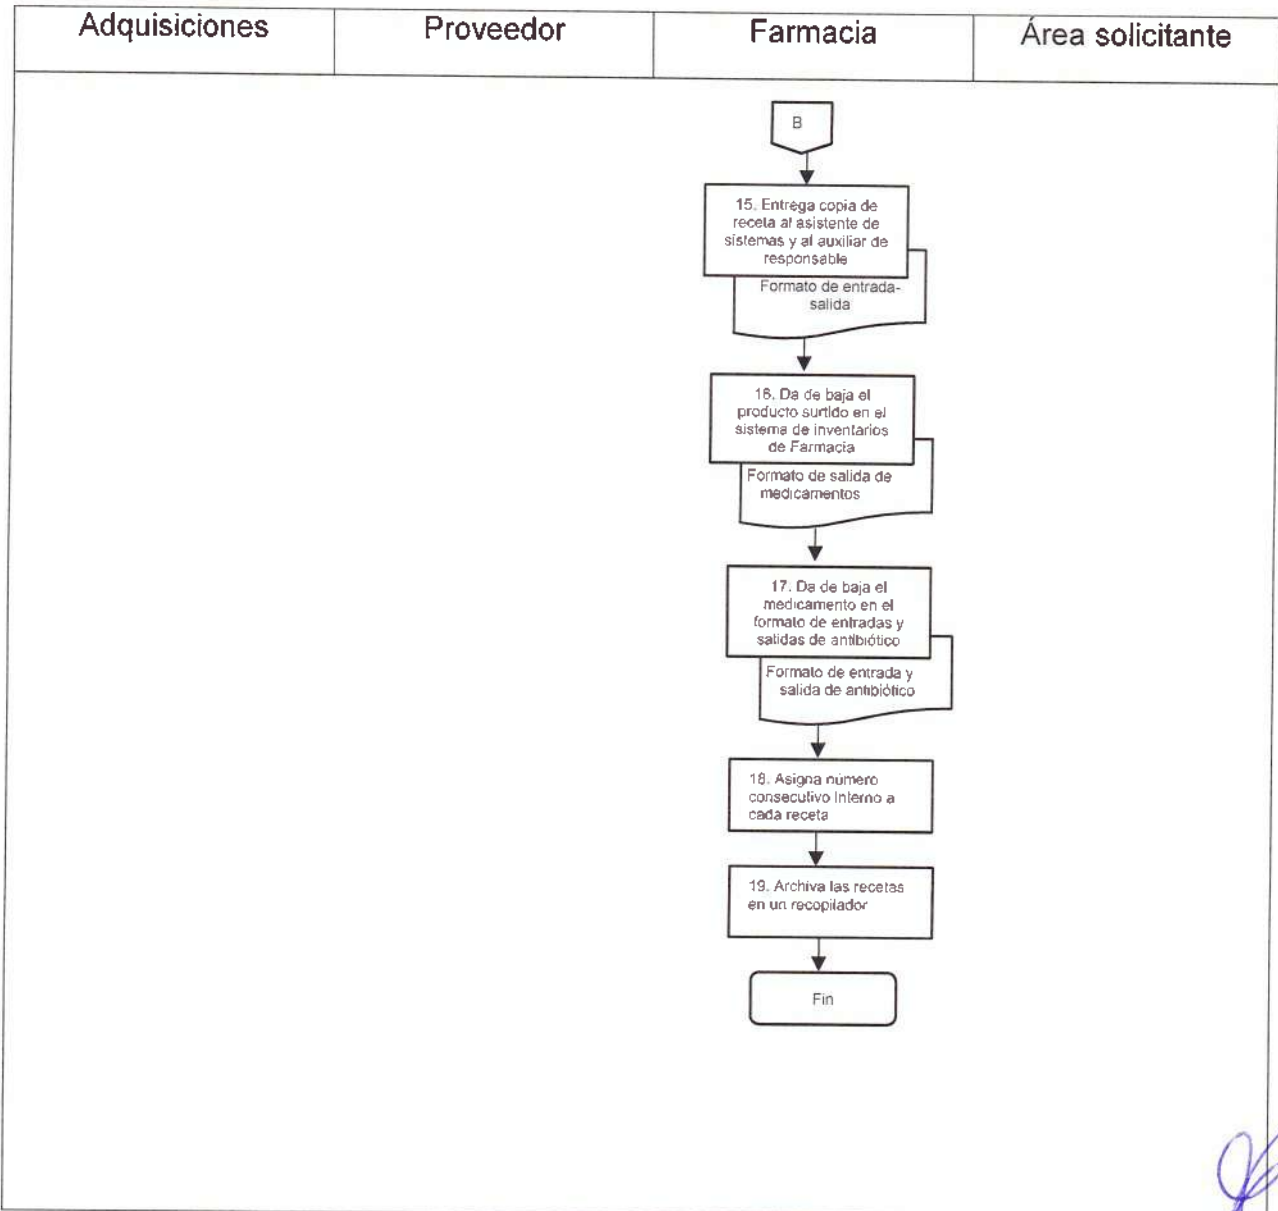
| Adquisiciones | Proveedor | Farmacia | Área solicitante |
|---|---|---|---|

B

15. Entrega copia de receta al asistente de sistemas y al auxiliar de responsable

Formato de entrada-salida

16. Da de baja el producto surtido en el sistema de inventarios de Farmacia

Formato de salida de medicamentos

17. Da de baja el medicamento en el formato de entradas y salidas de antibiótico

Formato de entrada y salida de antibiótico

18. Asigna número consecutivo interno a cada receta

19. Archiva las recetas en un recopilador

Fin